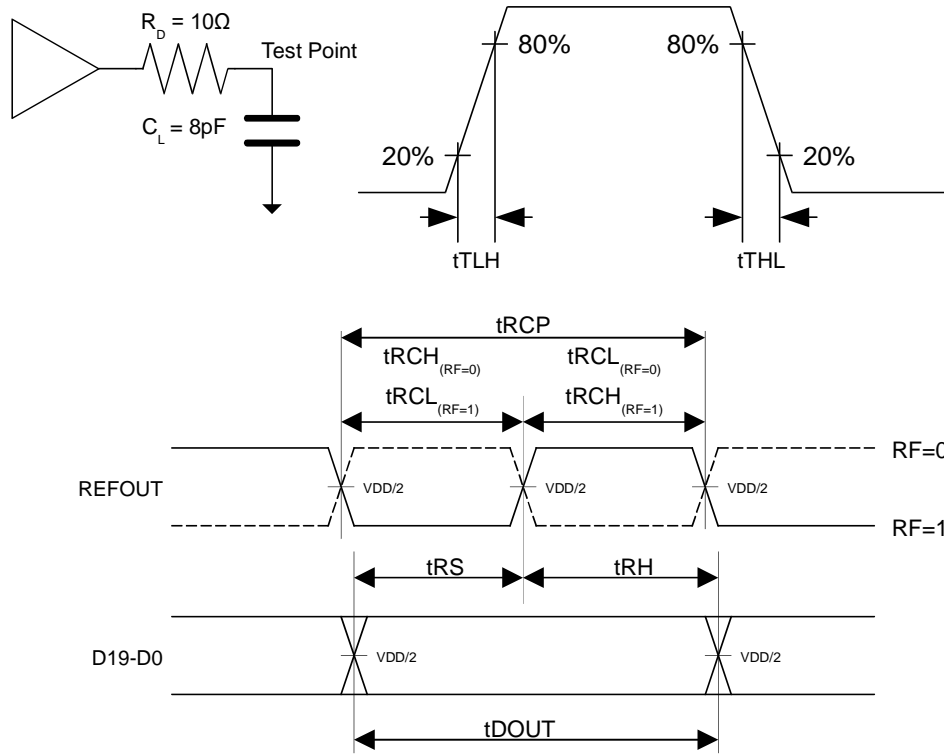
$R_D = 10\Omega$
Test Point
$C_L = 8pF$

80%
80%
20%
20%
tTLH
tTHL

tRCP
$tRCH_{(RF=0)}$
$tRCL_{(RF=0)}$
$tRCL_{(RF=1)}$
$tRCH_{(RF=1)}$
RF=0
REFOUT
VDD/2
VDD/2
VDD/2
RF=1
tRS
tRH
D19-D0
VDD/2
VDD/2
tDOUT